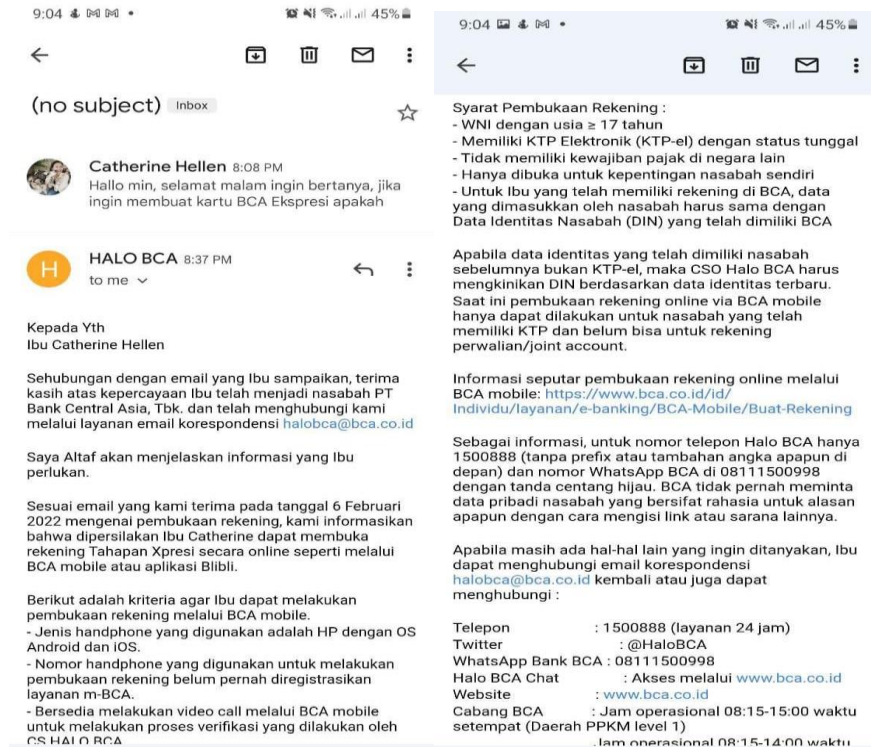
9:04 45%

←

(no subject) Inbox ☆

Catherine Hellen 8:08 PM
Hallo min, selamat malam ingin bertanya, jika ingin membuat kartu BCA Ekspresi apakah

H HALO BCA 8:37 PM
to me

Kepada Yth
Ibu Catherine Hellen

Sehubungan dengan email yang Ibu sampaikan, terima kasih atas kepercayaan Ibu telah menjadi nasabah PT Bank Central Asia, Tbk. dan telah menghubungi kami melalui layanan email korespondensi halobca@bca.co.id

Saya Altaf akan menjelaskan informasi yang Ibu perlukan.

Sesuai email yang kami terima pada tanggal 6 Februari 2022 mengenai pembukaan rekening, kami informasikan bahwa dipersilakan Ibu Catherine dapat membuka rekening Tahapan Xpresi secara online seperti melalui BCA mobile atau aplikasi Blibli.

Berikut adalah kriteria agar Ibu dapat melakukan pembukaan rekening melalui BCA mobile.
- Jenis handphone yang digunakan adalah HP dengan OS Android dan iOS.
- Nomor handphone yang digunakan untuk melakukan pembukaan rekening belum pernah diregistrasikan layanan m-BCA.
- Bersedia melakukan video call melalui BCA mobile untuk melakukan proses verifikasi yang dilakukan oleh CS HALO BCA

9:04 45%

←

Syarat Pembukaan Rekening :
- WNI dengan usia ≥ 17 tahun
- Memiliki KTP Elektronik (KTP-el) dengan status tunggal
- Tidak memiliki kewajiban pajak di negara lain
- Hanya dibuka untuk kepentingan nasabah sendiri
- Untuk Ibu yang telah memiliki rekening di BCA, data yang dimasukkan oleh nasabah harus sama dengan Data Identitas Nasabah (DIN) yang telah dimiliki BCA

Apabila data identitas yang telah dimiliki nasabah sebelumnya bukan KTP-el, maka CSO Halo BCA harus mengkinikan DIN berdasarkan data identitas terbaru. Saat ini pembukaan rekening online via BCA mobile hanya dapat dilakukan untuk nasabah yang telah memiliki KTP dan belum bisa untuk rekening perwalian/joint account.

Informasi seputar pembukaan rekening online melalui BCA mobile: https://www.bca.co.id/id/Individu/layanan/e-banking/BCA-Mobile/Buat-Rekening

Sebagai informasi, untuk nomor telepon Halo BCA hanya 1500888 (tanpa prefix atau tambahan angka apapun di depan) dan nomor WhatsApp BCA di 08111500998 dengan tanda centang hijau. BCA tidak pernah meminta data pribadi nasabah yang bersifat rahasia untuk alasan apapun dengan cara mengisi link atau sarana lainnya.

Apabila masih ada hal-hal lain yang ingin ditanyakan, Ibu dapat menghubungi email korespondensi halobca@bca.co.id kembali atau juga dapat menghubungi :

Telepon : 1500888 (layanan 24 jam)
Twitter : @HaloBCA
WhatsApp Bank BCA : 08111500998
Halo BCA Chat : Akses melalui www.bca.co.id
Website : www.bca.co.id
Cabang BCA : Jam operasional 08:15-15:00 waktu setempat (Daerah PPKM level 1)
: Jam operasional 08:15-14:00 waktu